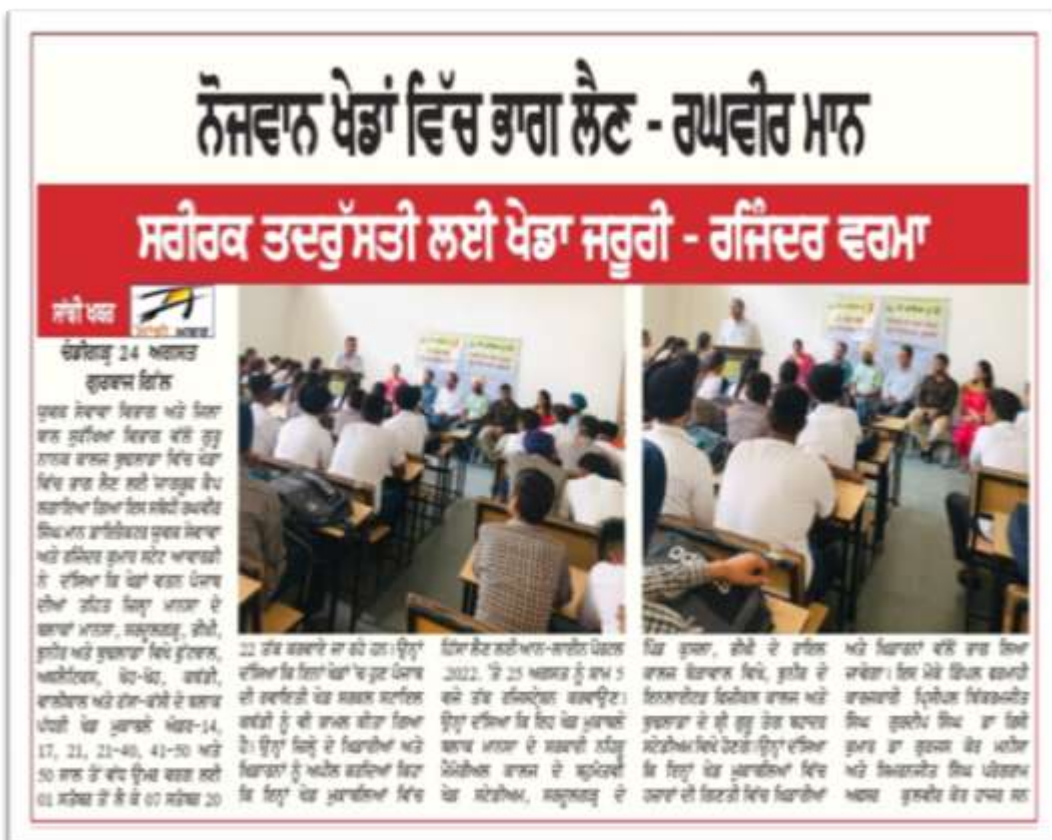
ਨੌਜਵਾਨ ਖੇਡਾਂ ਵਿੱਚ ਭਾਗ ਲੈਣ - ਰਘਵੀਰ ਮਾਨ

ਸਰੀਰਕ ਤਦਰੁੱਸਤੀ ਲਈ ਖੇਡਾ ਜਰੂਰੀ - ਰਜਿੰਦਰ ਵਰਮਾ

ਸੱਚੀ ਖਬਰ

ਚੰਡੀਗੜ੍ਹ 24 ਅਗਸਤ
ਗੁਰਰਾਜ ਗਿੱਲ

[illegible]

22 ਤੱਕ ਕਰਵਾਏ ਜਾ ਰਹੇ ਹਨ। ਉਨ੍ਹਾਂ ਦੱਸਿਆ ਕਿ ਇਨ੍ਹਾਂ ਖੇਡਾਂ 'ਚ ਹੁਣ ਪੰਜਾਬ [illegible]

ਵਿੰਗ ਸੈਣ ਲਈ ਆਨ-ਲਾਈਨ ਪੋਰਟਲ 2022. 'ਤੇ 25 ਅਗਸਤ ਨੂੰ ਸ਼ਾਮ 5 ਵਜੇ ਤੱਕ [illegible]

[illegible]

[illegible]